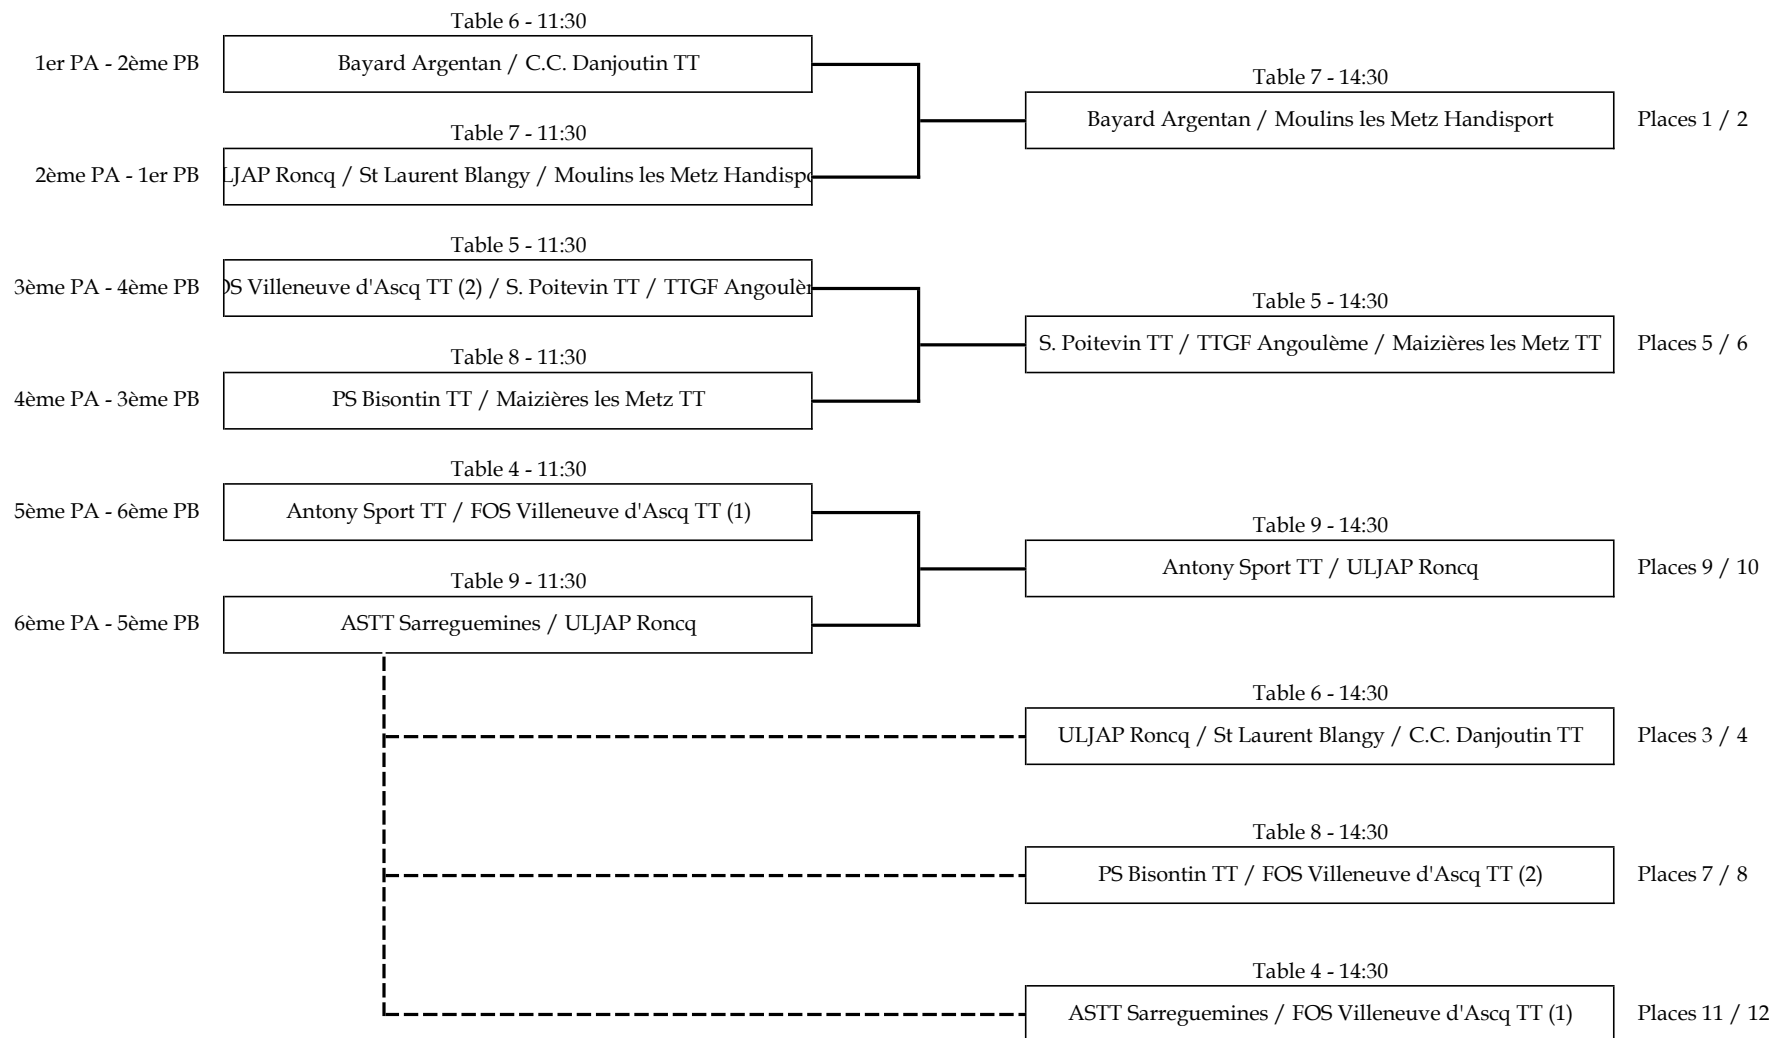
Table 6 - 11:30
1er PA - 2ème PB
Bayard Argentan / C.C. Danjoutin TT

Table 7 - 14:30
Bayard Argentan / Moulins les Metz Handisport
Places 1 / 2

Table 7 - 11:30
2ème PA - 1er PB
LJAP Roncq / St Laurent Blangy / Moulins les Metz Handisp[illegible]

Table 5 - 11:30
3ème PA - 4ème PB
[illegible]S Villeneuve d'Ascq TT (2) / S. Poitevin TT / TTGF Angoulè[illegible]

Table 5 - 14:30
S. Poitevin TT / TTGF Angoulème / Maizières les Metz TT
Places 5 / 6

Table 8 - 11:30
4ème PA - 3ème PB
PS Bisontin TT / Maizières les Metz TT

Table 4 - 11:30
5ème PA - 6ème PB
Antony Sport TT / FOS Villeneuve d'Ascq TT (1)

Table 9 - 14:30
Antony Sport TT / ULJAP Roncq
Places 9 / 10

Table 9 - 11:30
6ème PA - 5ème PB
ASTT Sarreguemines / ULJAP Roncq

Table 6 - 14:30
ULJAP Roncq / St Laurent Blangy / C.C. Danjoutin TT
Places 3 / 4

Table 8 - 14:30
PS Bisontin TT / FOS Villeneuve d'Ascq TT (2)
Places 7 / 8

Table 4 - 14:30
ASTT Sarreguemines / FOS Villeneuve d'Ascq TT (1)
Places 11 / 12